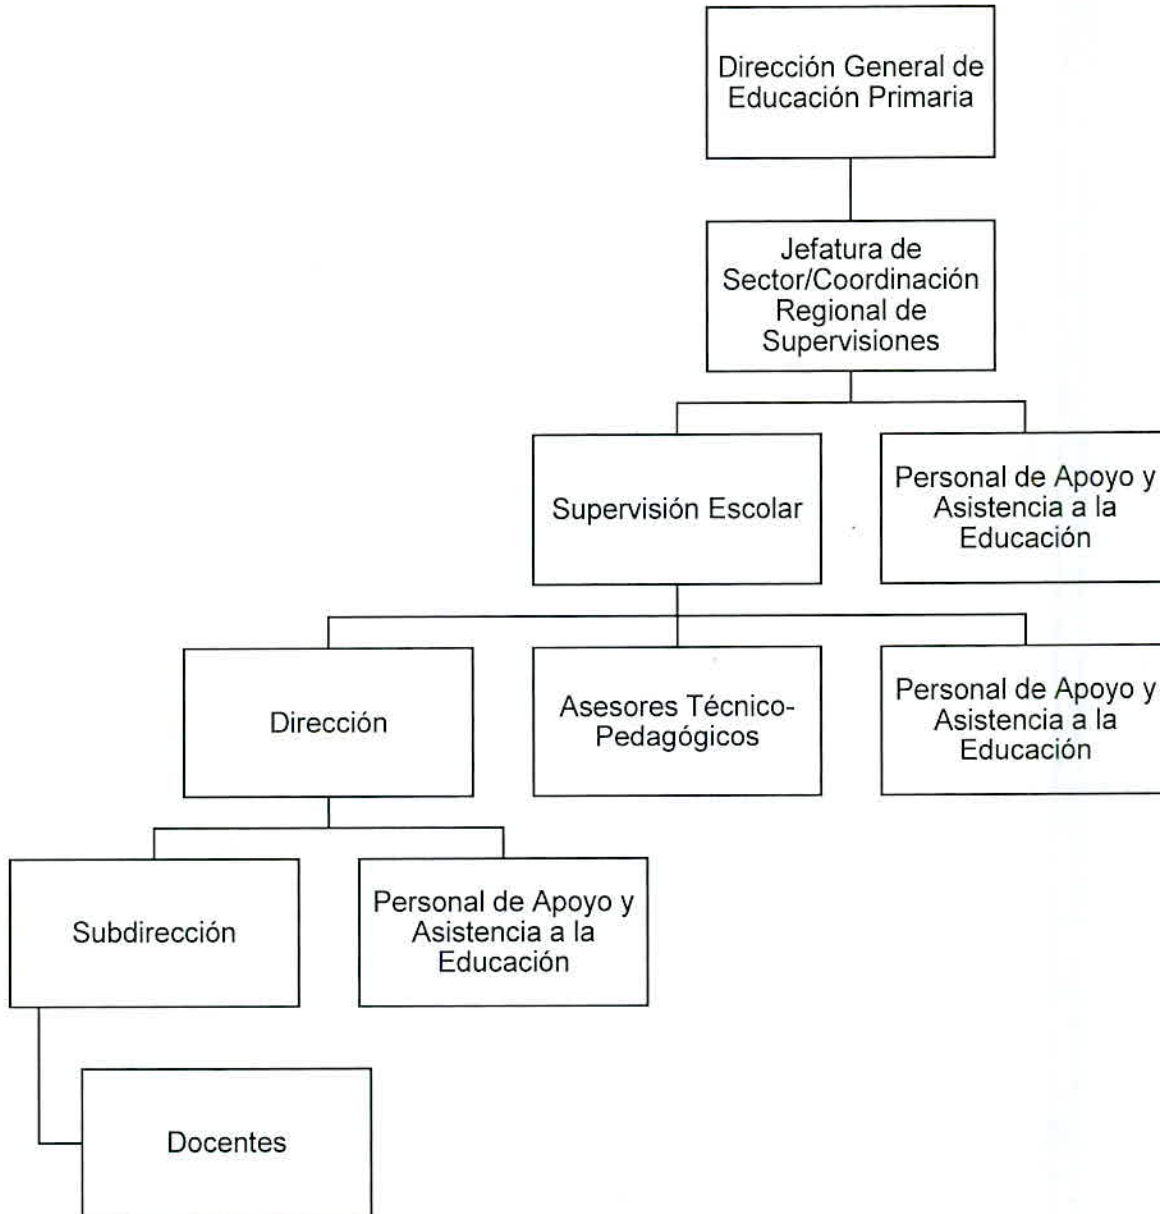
Dirección General de Educación Primaria

Jefatura de Sector/Coordinación Regional de Supervisiones

Supervisión Escolar

Personal de Apoyo y Asistencia a la Educación

Dirección

Asesores Técnico-Pedagógicos

Personal de Apoyo y Asistencia a la Educación

Subdirección

Personal de Apoyo y Asistencia a la Educación

Docentes